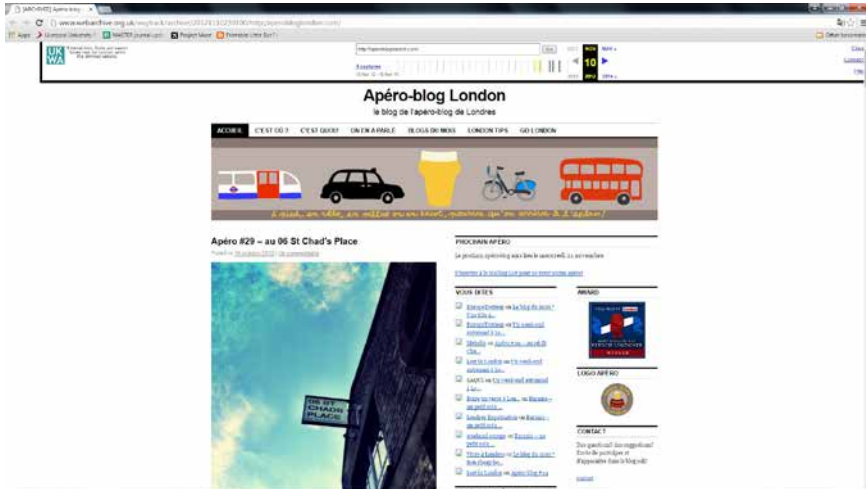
[APÉRO-BLOG] Apéro-blog ×

www.webarchive.org.uk/wayback/archive/20121110235930/http://aperobloglondon.com/

Apps | Liverpool University | MASTER journal | Project Muse | Other bookmarks

UKWA

Apéro-blog London

le blog de l'apéro-blog de Londres

ACCUEIL | C'EST OÙ ? | C'EST QUOI? | ON EN A PARLÉ | BLOGS DU MOIS | LONDON TIPS | GO LONDON

Apéro #29 – au 06 St Chad's Place

06 ST CHADS PLACE

PROCHAIN APÉRO

VOUS DITES

AWARD

LOGO APÉRO

CONTACT